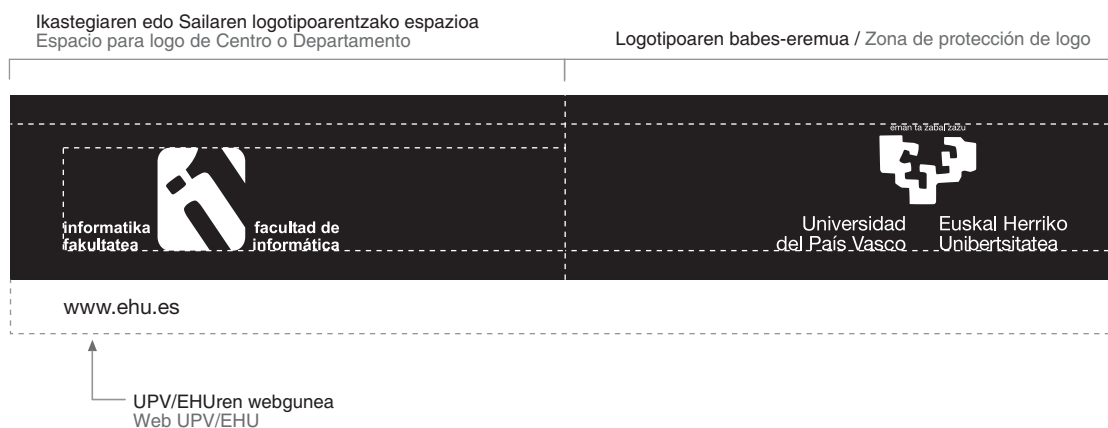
Ikastegiaren edo Sailaren logotipoarentzako espazioa
Espacio para logo de Centro o Departamento

Logotipoaren babes-eremua / Zona de protección de logo

informatika fakultatea

facultad de informática

eman ta zabal zazu

Universidad del País Vasco

Euskal Herriko Unibertsitatea

www.ehu.es

UPV/EHUren webgunea
Web UPV/EHU